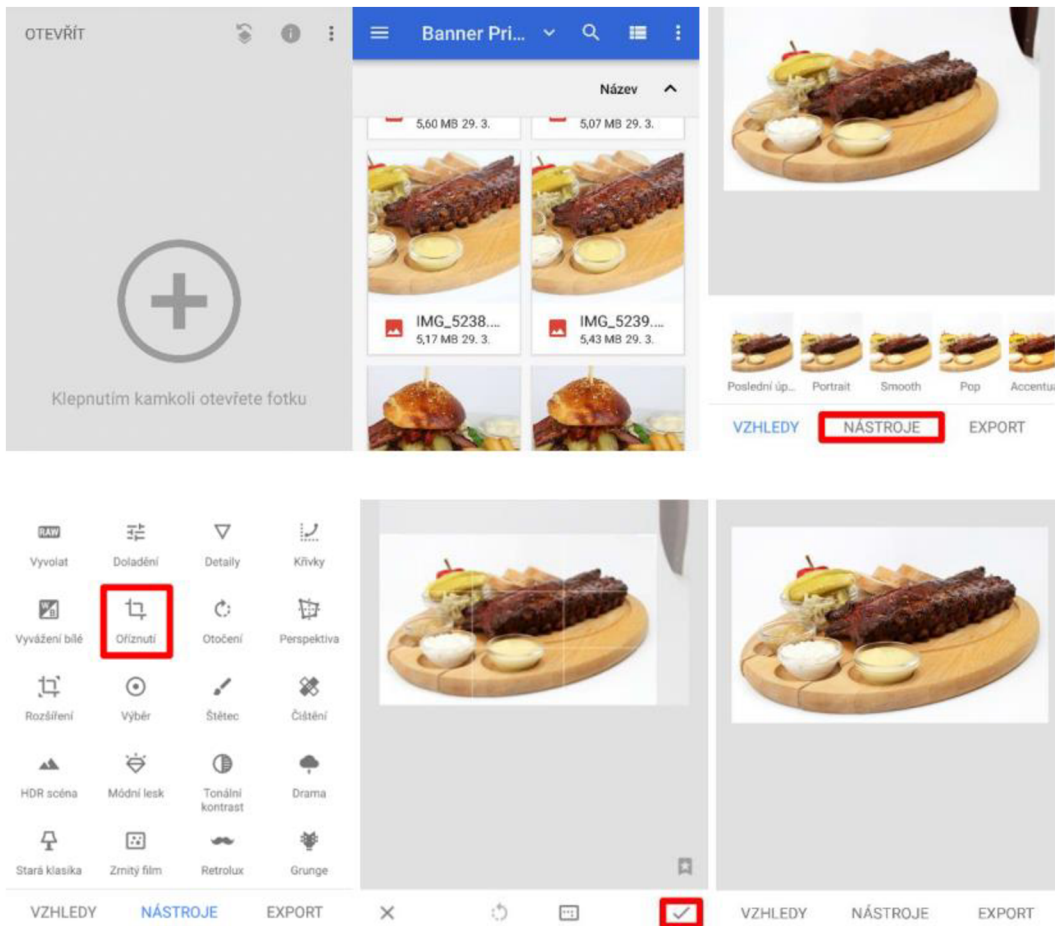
OTEVŘÍT

Klepnutím kamkoli otevřete fotku

Banner Pri...

Název

5,60 MB 29. 3.

5,07 MB 29. 3.

IMG_5238....
5,17 MB 29. 3.

IMG_5239....
5,43 MB 29. 3.

Poslední úp...
Portrait
Smooth
Pop
Accentu

VZHLEDY
NÁSTROJE
EXPORT

RAW
Vyvolat
Doladění
Detaily
Křivky
Vyvážení bílé
Oříznutí
Otočení
Perspektiva
Rozšíření
Výběr
Štětec
Čištění
HDR scéna
Módní lesk
Tonální kontrast
Drama
Stará klasika
Zrnitý film
Retrolux
Grunge

VZHLEDY
NÁSTROJE
EXPORT

VZHLEDY
NÁSTROJE
EXPORT